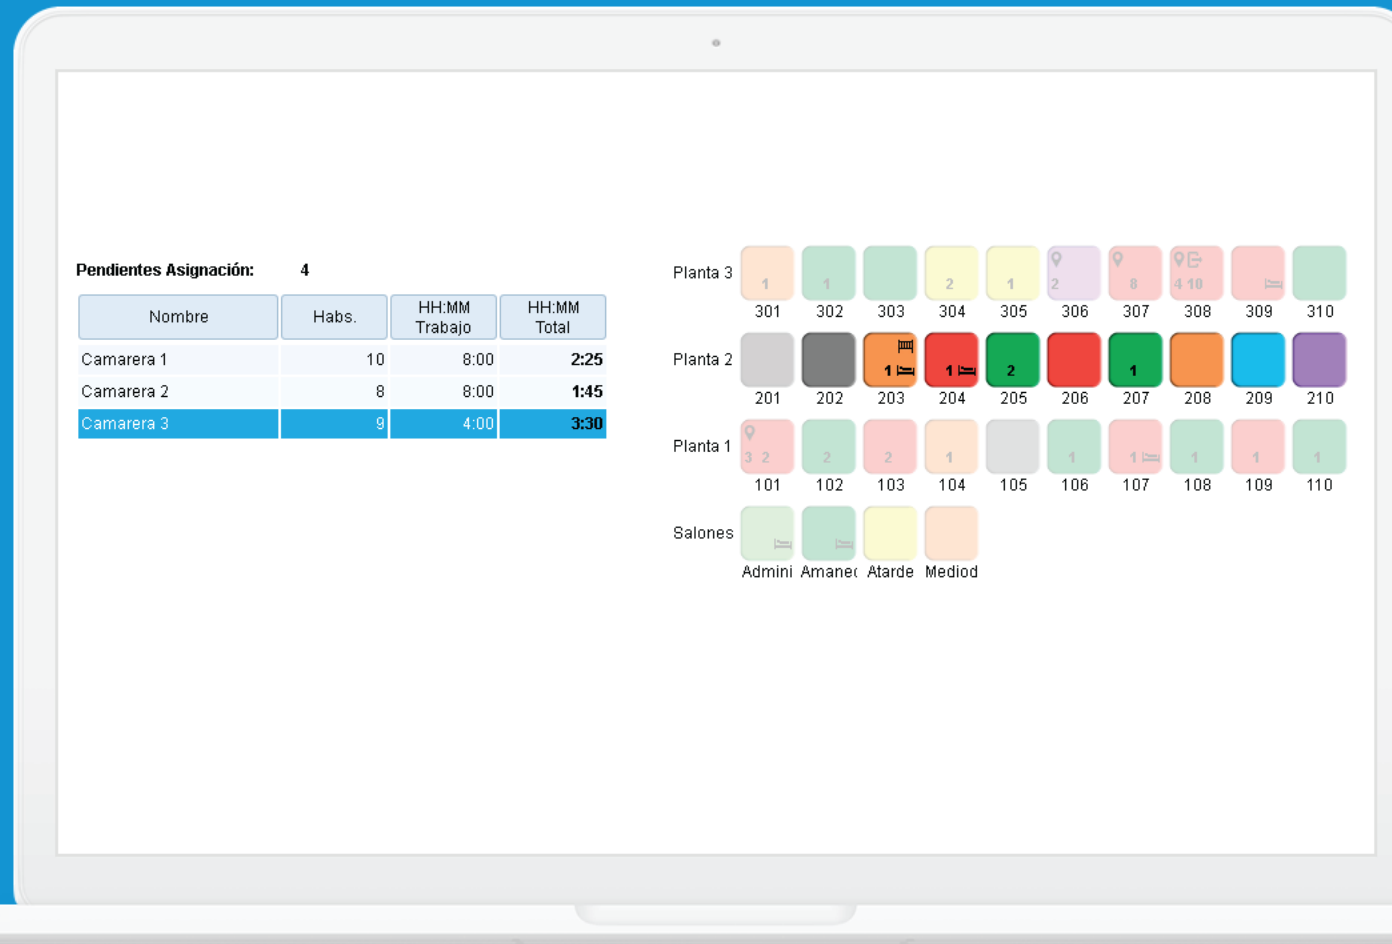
Pendientes Asignación: 4

| Nombre | Habs. | HH:MM Trabajo | HH:MM Total |
|---|---|---|---|
| Camarera 1 | 10 | 8:00 | 2:25 |
| Camarera 2 | 8 | 8:00 | 1:45 |
| Camarera 3 | 9 | 4:00 | 3:30 |

Planta 3
1 301
1 302
303
2 304
1 305
2 306
8 307
4 10 308
309
310

Planta 2
201
202
1 203
1 204
2 205
206
1 207
208
209
210

Planta 1
3 2 101
2 102
2 103
1 104
105
1 106
1 107
1 108
1 109
1 110

Salones
Admini
Amanec
Atarde
Mediod